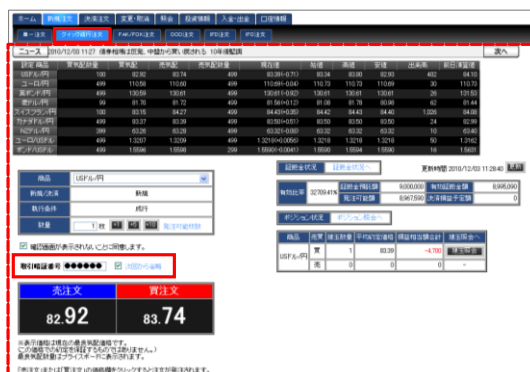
ホーム　新規注文　決済注文　変更・取消　照会　投資情報　入金・出金　口座情報

■一覧注文　クイック発注注文　IFD/IFO注文　OCO注文　IFD注文　IFO注文

ニュース　2010/12/03 11:27　債券相場は反落、中期など売り優勢から　10年債堅調　次へ

| 設定 商品 | 買気配数量 | 買気配 | 売気配 | 売気配数量 | 現在値 | 始値 | 高値 | 安値 | 出来高 | 前日清算値 |
|---|---|---|---|---|---|---|---|---|---|---|
| USドル/円 | 100 | 82.92 | 83.74 | 499 | 83.39(-0.71) | 83.34 | 83.80 | 83.22 | 482 | 84.10 |
| ユーロ/円 | 499 | 110.56 | 110.60 | 499 | 110.69(+0.04) | 110.73 | 110.73 | 110.68 | 30 | 110.73 |
| 英ポンド/円 | 499 | 130.59 | 130.61 | 499 | 130.61(+0.02) | 130.61 | 130.61 | 130.61 | 26 | 131.53 |
| 豪ドル/円 | 99 | 81.70 | 81.72 | 499 | 81.56(+0.12) | 81.08 | 81.78 | 80.96 | 62 | 81.44 |
| スイスフラン/円 | 100 | 83.15 | 84.27 | 499 | 84.43(+0.30) | 84.42 | 84.43 | 84.40 | 1,026 | 84.86 |
| カナダドル/円 | 499 | 83.37 | 83.39 | 499 | 83.50(+0.51) | 83.50 | 83.50 | 83.50 | 24 | 82.99 |
| NZドル/円 | 399 | 63.26 | 63.28 | 499 | 63.32(+0.08) | 63.32 | 63.32 | 63.32 | 10 | 63.40 |
| ユーロ/USドル | 499 | 1.3267 | 1.3269 | 499 | 1.3219(+0.0056) | 1.3218 | 1.3219 | 1.3218 | 50 | 1.3163 |
| ポンド/USドル | 499 | 1.5596 | 1.5598 | 209 | 1.5590(+0.0041) | 1.5590 | 1.5594 | 1.5590 | 12 | 1.5549 |

| 商品 | USドル/円 |
|---|---|
| 新規/決済 | 新規 |
| 執行条件 | 成行 |
| 数量 | 1 枚 |

確認画面が表示されないことに同意します。

取引暗証番号 ●●●●●●　次回から省略

売注文 82.92
買注文 83.74

※表示価格は3秒ごとの最良気配値です。
この価格での約定を保証するものではありません。
最良気配数量はプライスボードに表示されます。

「売注文」または「買注文」の価格欄をクリックするとご注文が発注されます。

証拠金状況　証拠金状況へ　更新時間 2010/12/03 11:28:40 更新

| 有効比率 | 32709.41% | 証拠金預託額 | 9,000,000 | 有効証拠金額 | 8,995,090 |
|---|---|---|---|---|---|
| | | 発注可能額 | 8,967,590 | 決済損益予定額 | 0 |

ポジション状況　ポジション照会へ

| 商品 | 売買 | 建玉数量 | 平均約定価格 | 評価損益合計 | 建玉照会へ |
|---|---|---|---|---|---|
| USドル/円 | 買 | 1 | 83.39 | -4,700 | 建玉照会 |
| | 売 | 0 | 0 | 0 | - |